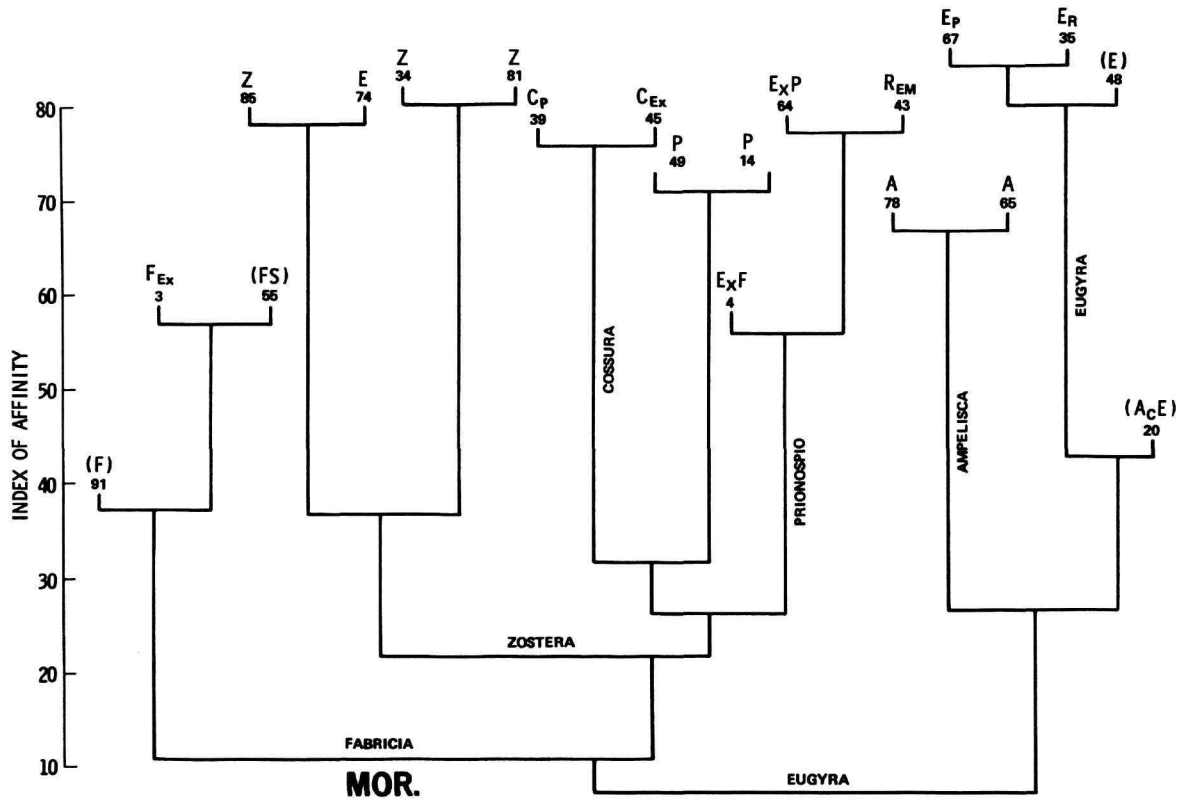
INDEX OF AFFINITY

80
70
60
50
40
30
20
10

(F)
91

$F_{Ex}$
3

(FS)
55

Z
86

E
74

Z
34

Z
81

$C_P$
39

$C_{Ex}$
45

P
49

P
14

$E_XP$
64

$R_{EM}$
43

$E_XF$
4

A
78

A
65

$E_P$
67

$E_R$
35

(E)
48

$(A_CE)$
20

COSSURA

PRIONOSPIO

AMPELISCA

EUGYRA

ZOSTERA

FABRICIA

EUGYRA

MOR.